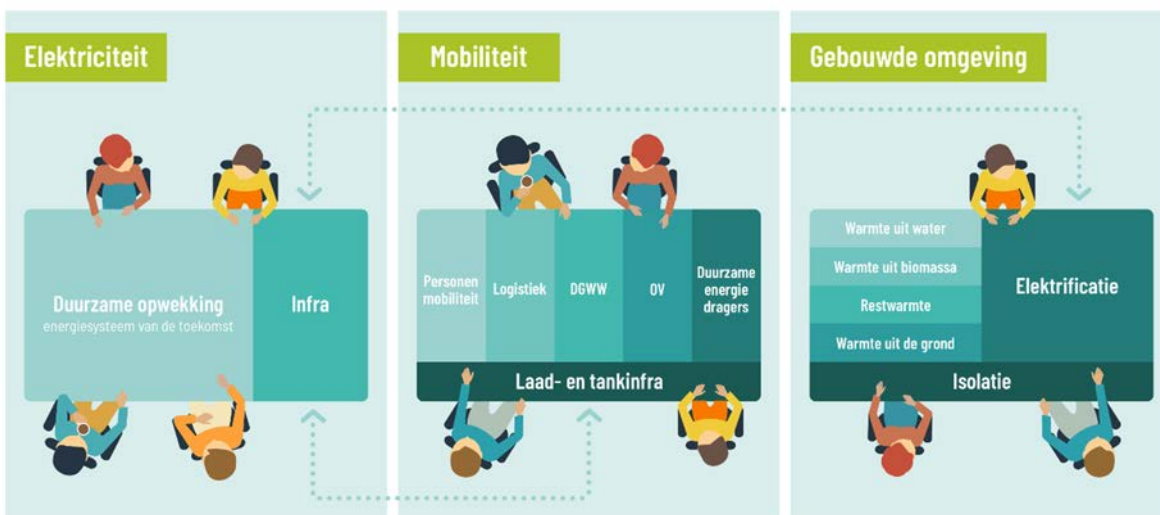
Elektriciteit

Duurzame opwekking
energiesysteem van de toekomst

Infra

Mobiliteit

Personen mobiliteit

Logistiek

DGWW

OV

Duurzame energie dragers

Laad- en tankinfra

Gebouwde omgeving

Warmte uit water

Warmte uit biomassa

Restwarmte

Warmte uit de grond

Elektrificatie

Isolatie